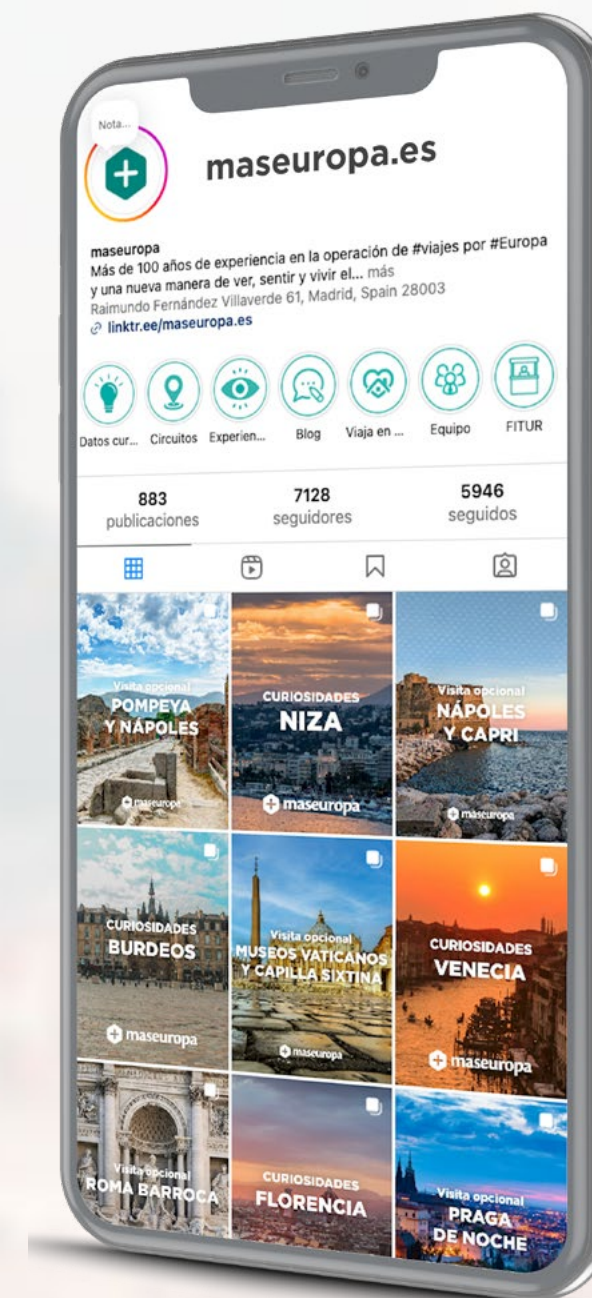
Nota...

maseuropa.es

maseuropa
Más de 100 años de experiencia en la operación de #viajes por #Europa y una nueva manera de ver, sentir y vivir el... más
Raimundo Fernández Villaverde 61, Madrid, Spain 28003
linktr.ee/maseuropa.es

Datos cur... Circuitos Experien... Blog Viaja en ... Equipo FITUR

883 publicaciones
7128 seguidores
5946 seguidos

Visita opcional POMPEYA Y NÁPOLES
maseuropa

CURIOSIDADES NIZA
maseuropa

Visita opcional NÁPOLES Y CAPRI
maseuropa

CURIOSIDADES BURDEOS
maseuropa

Visita opcional MUSEOS VATICANOS Y CAPILLA SIXTINA
maseuropa

CURIOSIDADES VENECIA
maseuropa

Visita opcional ROMA BARROCA

CURIOSIDADES FLORENCIA

Visita opcional PRAGA DE NOCHE